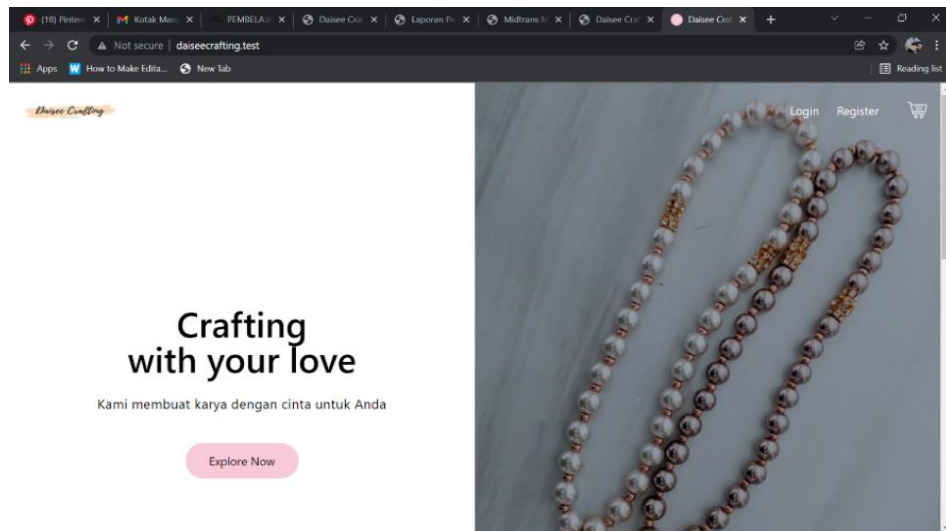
(18) Pinter ×
Kotak Mas ×
PEMBELA ×
Daisee Cra ×
Laporan Pe ×
Midtrans ×
Daisee Cra ×
Daisee Cra ×
+

Not secure | daiseecrafting.test

Apps
How to Make Edita...
New Tab
Reading list

Daisee Crafting

Login
Register

Crafting
with your love

Kami membuat karya dengan cinta untuk Anda

Explore Now